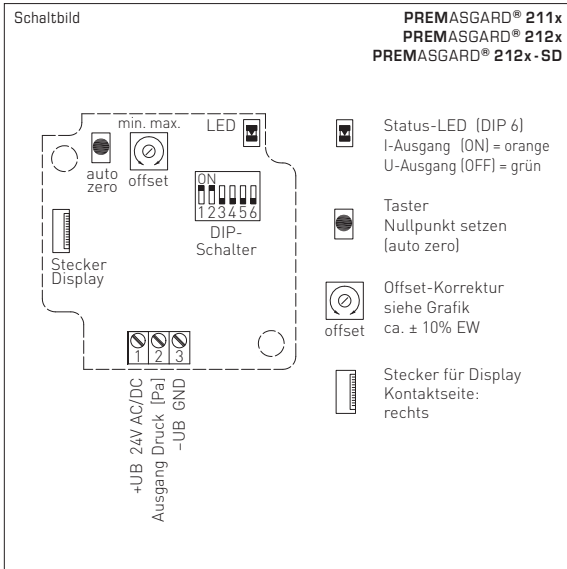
Schaltbild

PREMASGARD® 211x
PREMASGARD® 212x
PREMASGARD® 212x-SD

min. max.

LED

auto zero

offset

ON
1 2 3 4 5 6

DIP-Schalter

Stecker Display

1 2 3

+UB 24V AC/DC
Ausgang Druck [Pa]
–UB GND

Status-LED (DIP 6)
I-Ausgang (ON) = orange
U-Ausgang (OFF) = grün

Taster
Nullpunkt setzen
(auto zero)

offset

Offset-Korrektur
siehe Grafik
ca. ± 10% EW

Stecker für Display
Kontaktseite:
rechts